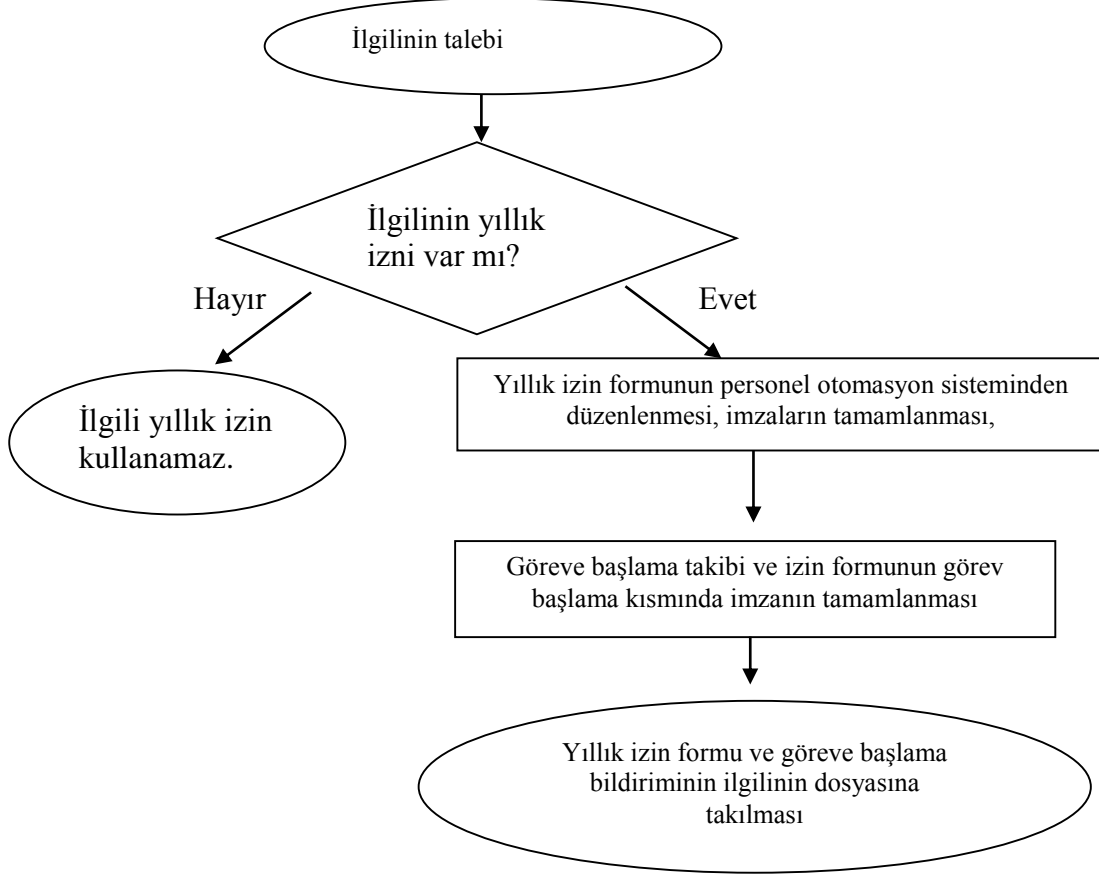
İlgilinin talebi

İlgilinin yıllık izni var mı?

Hayır

Evet

İlgili yıllık izin kullanamaz.

Yıllık izin formunun personel otomasyon sisteminden düzenlenmesi, imzaların tamamlanması,

Göreve başlama takibi ve izin formunun görev başlama kısmında imzanın tamamlanması

Yıllık izin formu ve göreve başlama bildiriminin ilgilinin dosyasına takılması